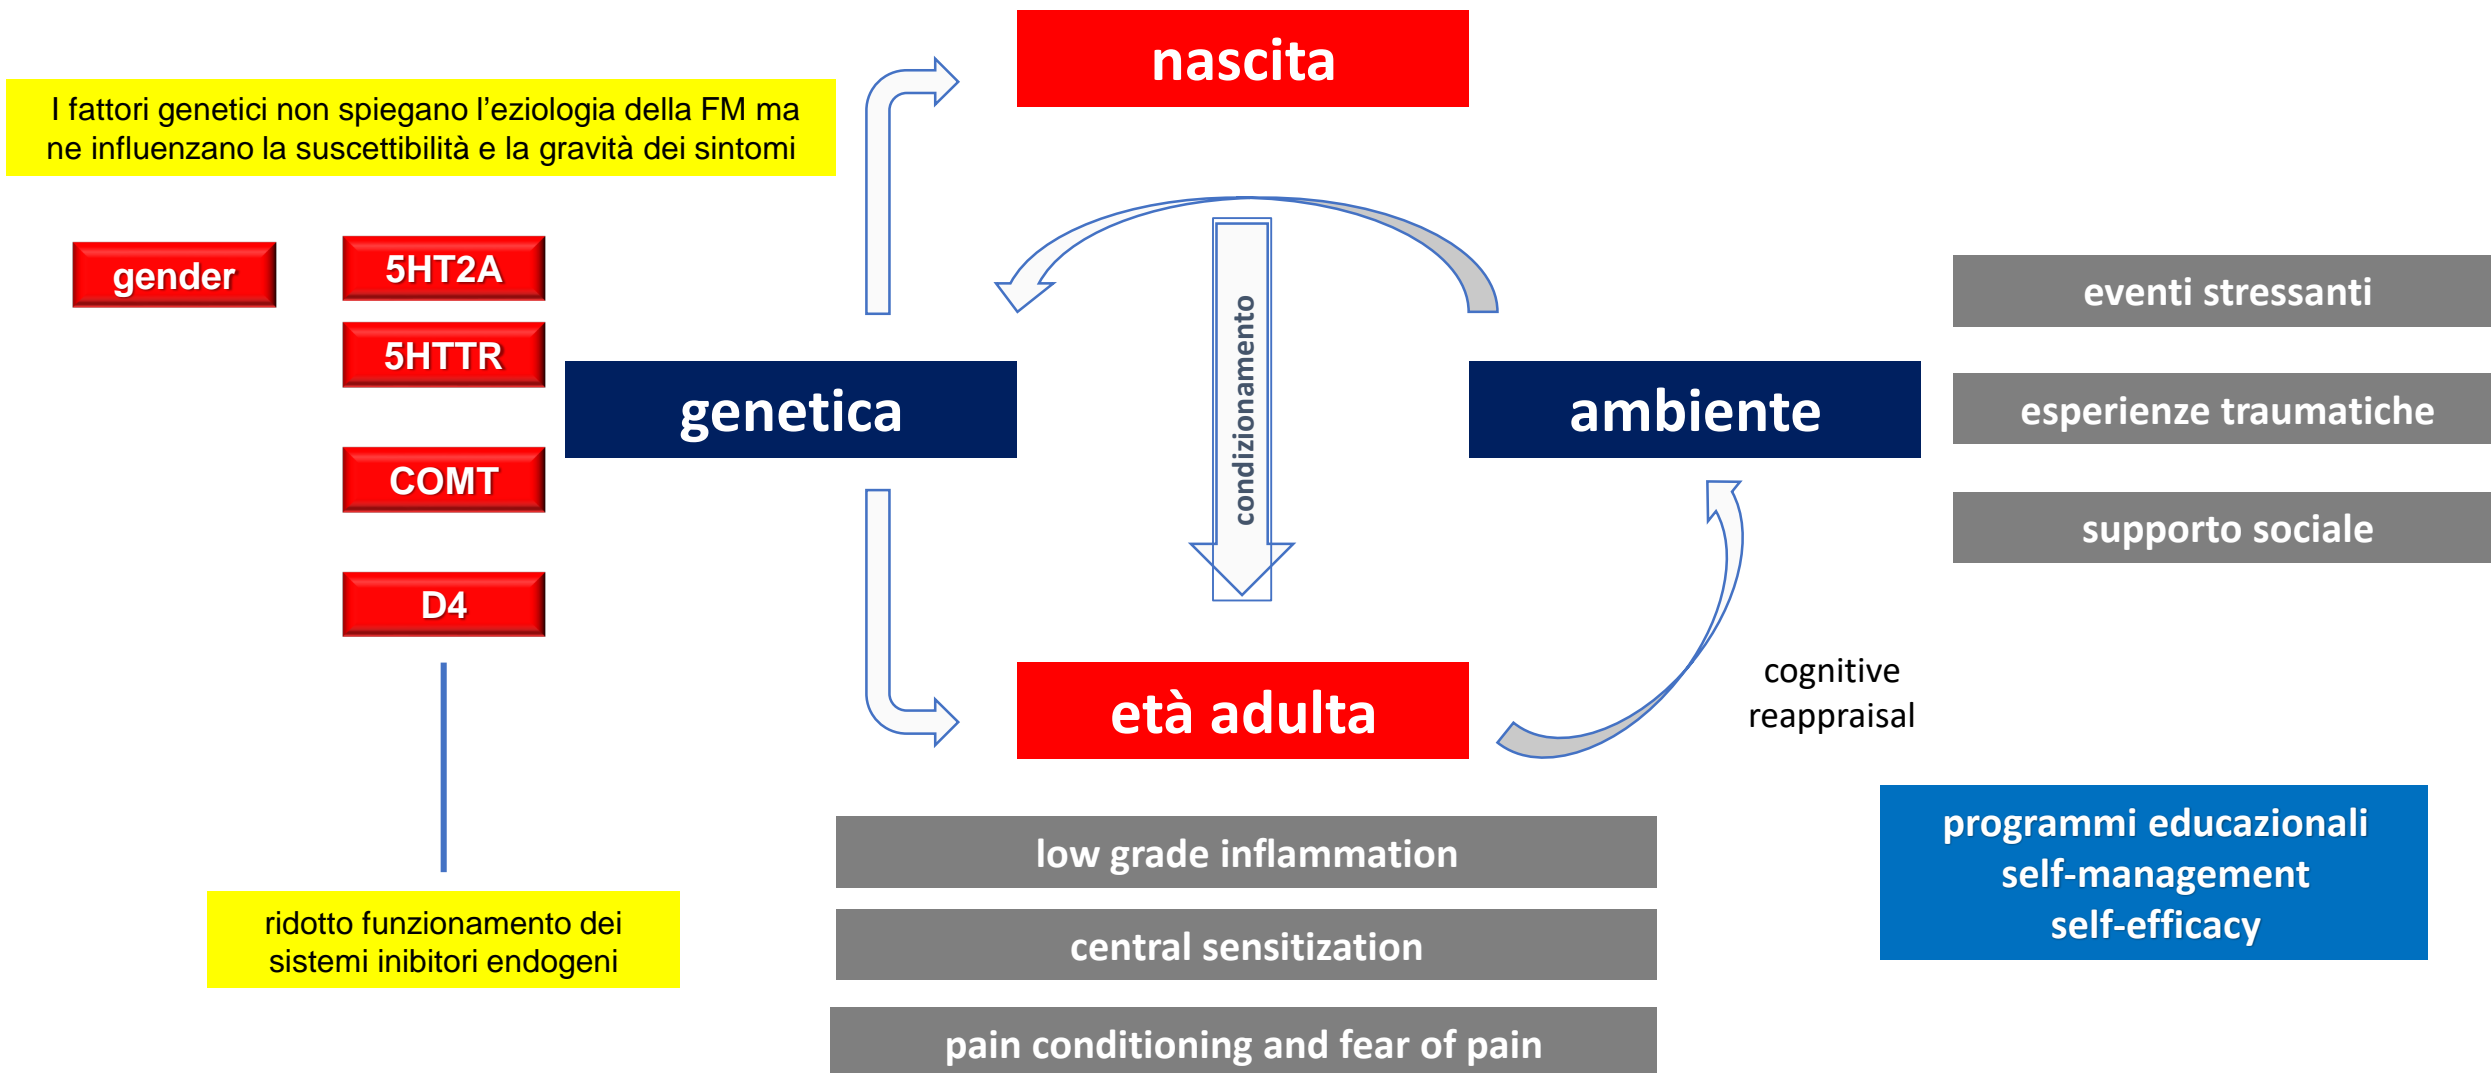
I fattori genetici non spiegano l’eziologia della FM ma ne influenzano la suscettibilità e la gravità dei sintomi

nascita

gender

5HT2A

5HTTR

COMT

D4

genetica

condizionamento

ambiente

eventi stressanti

esperienze traumatiche

supporto sociale

età adulta

cognitive reappraisal

low grade inflammation

central sensitization

pain conditioning and fear of pain

programmi educazionali
self-management
self-efficacy

ridotto funzionamento dei sistemi inibitori endogeni